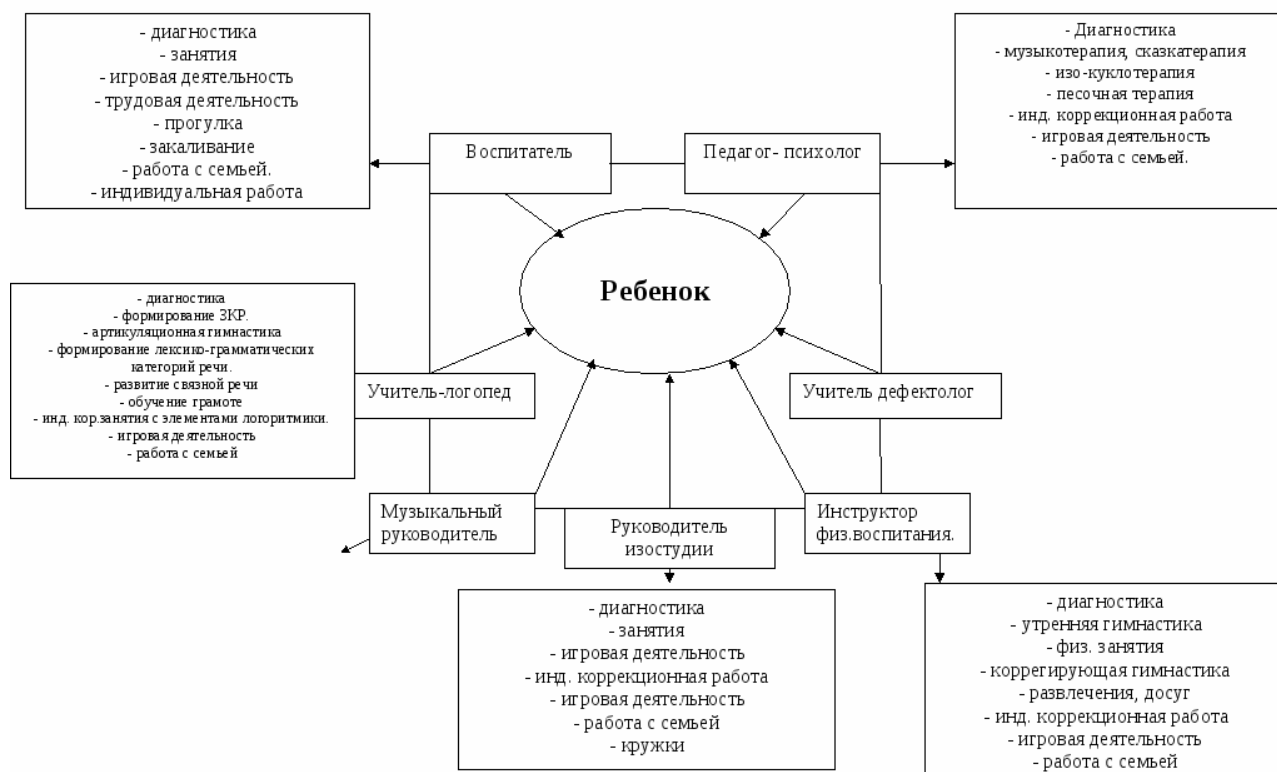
- диагностика
- занятия
- игровая деятельность
- трудовая деятельность
- прогулка
- закаливание
- работа с семьей.
- индивидуальная работа

- Диагностика
- музыкотерапия, сказкатерапия
- изо-куклотерапия
- песочная терапия
- инд. коррекционная работа
- игровая деятельность
- работа с семьей.

Воспитатель

Педагог- психолог

Ребенок

- диагностика
- формирование ЗКР.
- артикуляционная гимнастика
- формирование лексико-грамматических категорий речи.
- развитие связной речи
- обучение грамоте
- инд. кор.занятия с элементами логоритмики.
- игровая деятельность
- работа с семьей

Учитель-логопед

Учитель дефектолог

Музыкальный руководитель

Руководитель изостудии

Инструктор физ.воспитания.

- диагностика
- занятия
- игровая деятельность
- инд. коррекционная работа
- игровая деятельность
- работа с семьей
- кружки

- диагностика
- утренняя гимнастика
- физ. занятия
- коррегирующая гимнастика
- развлечения, досуг
- инд. коррекционная работа
- игровая деятельность
- работа с семьей